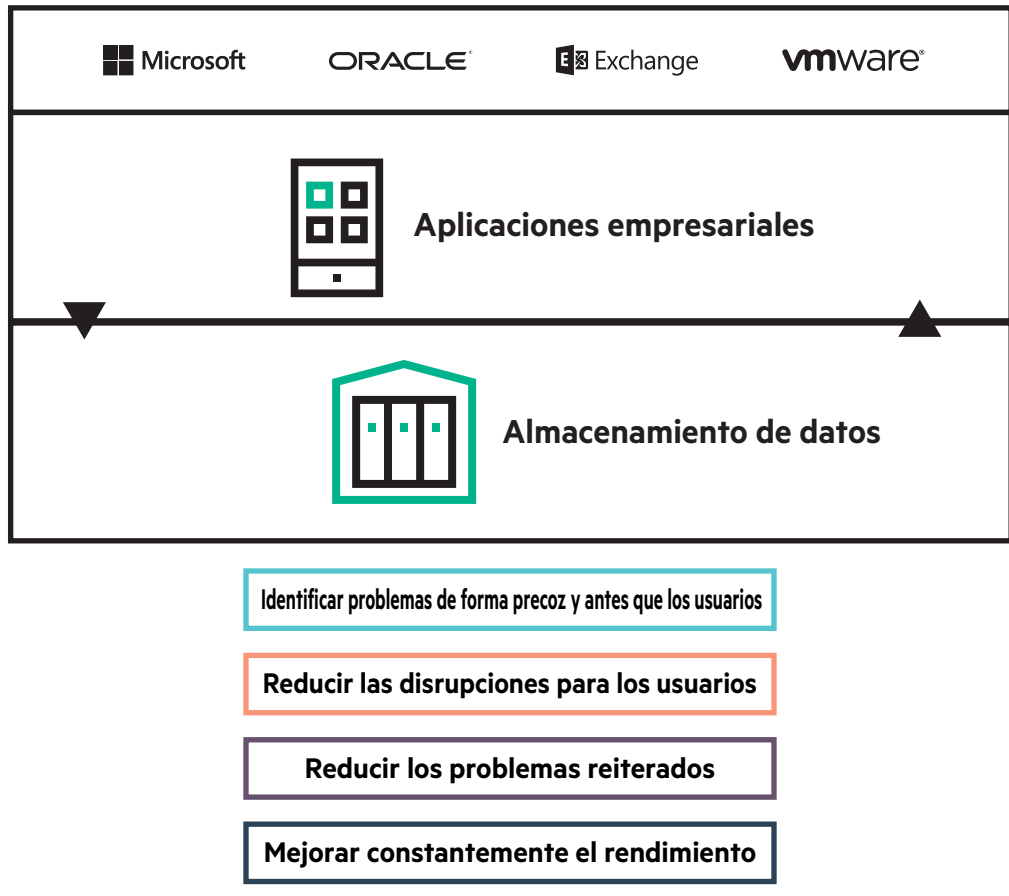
Microsoft ORACLE Exchange vmware

Aplicaciones empresariales

Almacenamiento de datos

Identificar problemas de forma precoz y antes que los usuarios

Reducir las disrupciones para los usuarios

Reducir los problemas reiterados

Mejorar constantemente el rendimiento